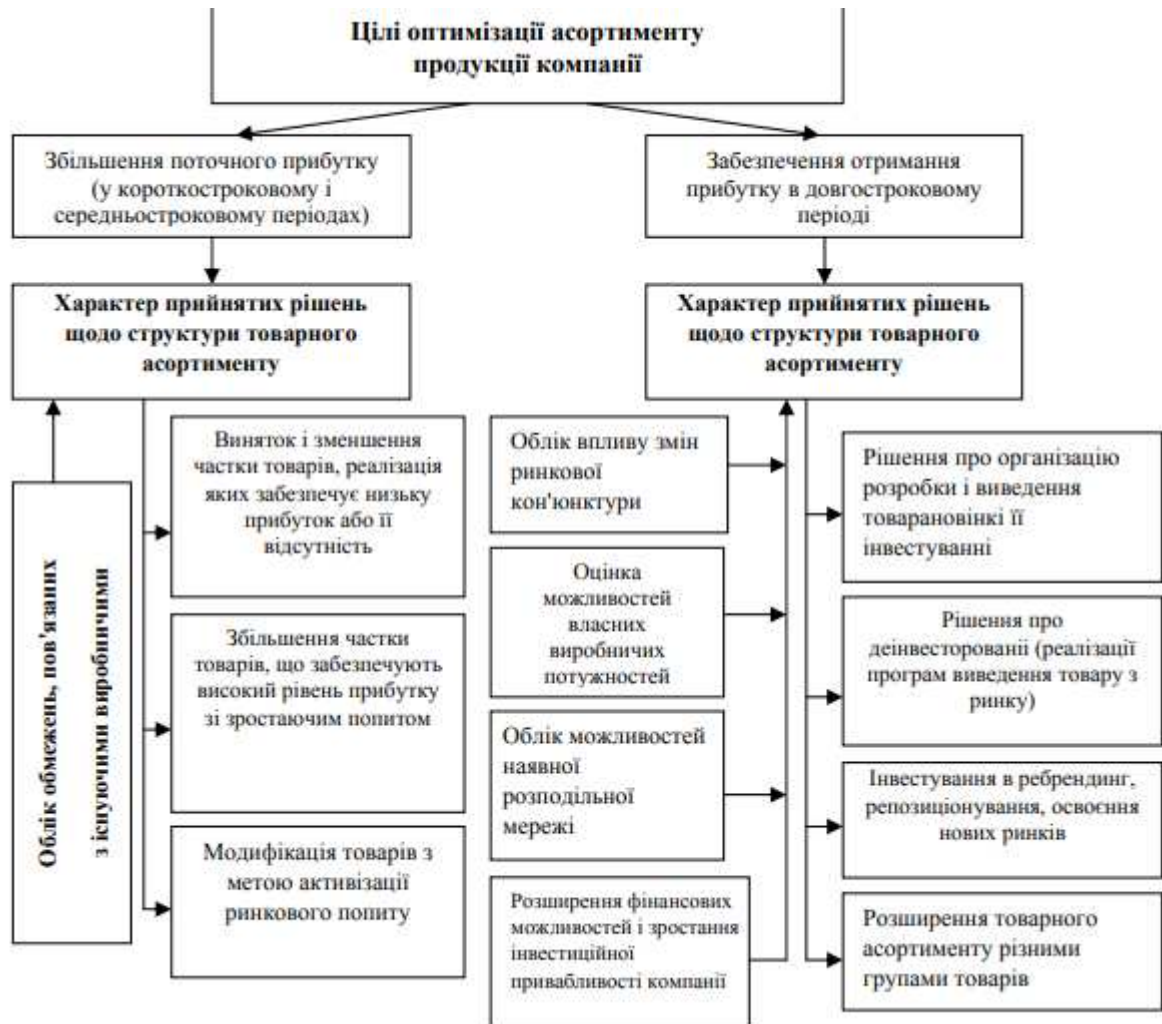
Цілі оптимізації асортименту продукції компанії

Збільшення поточного прибутку (у короткостроковому і середньостроковому періодах)

Забезпечення отримання прибутку в довгостроковому періоді

Характер прийнятих рішень щодо структури товарного асортименту

Характер прийнятих рішень щодо структури товарного асортименту

Облік обмежень, пов'язаних з існуючими виробничими

Виняток і зменшення частки товарів, реалізація яких забезпечує низьку прибуток або її відсутність

Збільшення частки товарів, що забезпечують високий рівень прибутку зі зростаючим попитом

Модифікація товарів з метою активізації ринкового попиту

Облік впливу змін ринкової кон'юнктури

Оцінка можливостей власних виробничих потужностей

Облік можливостей наявної розподільної мережі

Розширення фінансових можливостей і зростання інвестиційної привабливості компанії

Рішення про організацію розробки і виведення товарановінкі її інвестуванні

Рішення про деінвесторовані (реалізації програм виведення товару з ринку)

Інвестування в ребрендинг, репозиціонування, освоєння нових ринків

Розширення товарного асортименту різними групами товарів